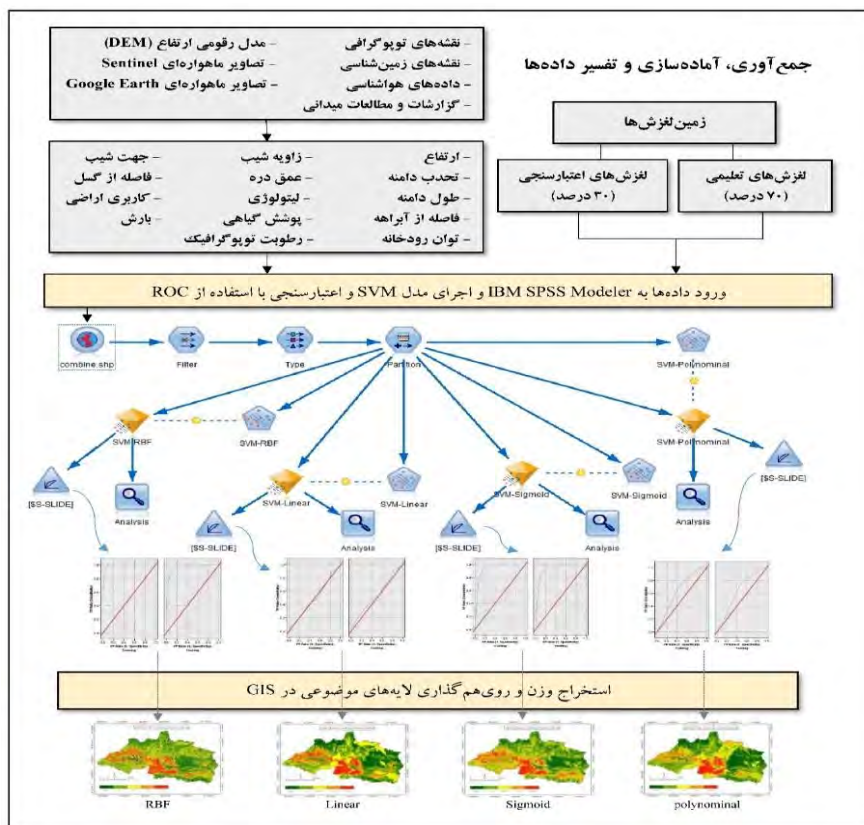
جمع‌آوری، آماده‌سازی و تفسیر داده‌ها

- نقشه‌های توپوگرافی
- نقشه‌های زمین‌شناسی
- داده‌های هواشناسی
- گزارشات و مطالعات میدانی
- مدل رقومی ارتفاع (DEM)
- تصاویر ماهواره‌ای Sentinel
- تصاویر ماهواره‌ای Google Earth

زمین‌لغزش‌ها

لغزش‌های تعلیمی (۷۰ درصد)

لغزش‌های اعتبارسنجی (۳۰ درصد)

- ارتفاع
- تحدب دامنه
- طول دامنه
- فاصله از آبراهه
- توان رودخانه
- زاویه شیب
- عمق دره
- لیتولوژی
- پوشش گیاهی
- رطوبت توپوگرافیک
- جهت شیب
- فاصله از گسل
- کاربری اراضی
- بارش

ورود داده‌ها به IBM SPSS Modeler و اجرای مدل SVM و اعتبارسنجی با استفاده از ROC

combine.shp
Filter
Type
Partition
SVM-Polynominal
SVM-RBF
SVM-RBF
SVM-Polynominal
$S-SLIDE
Analysis
SVM-Linear
SVM-Linear
SVM-Sigmoid
SVM-Sigmoid
$S-SLIDE
Analysis
$S-SLIDE
Analysis
Analysis
$S-SLIDE

استخراج وزن و روی‌هم‌گذاری لایه‌های موضوعی در GIS

RBF
Linear
Sigmoid
polynominal